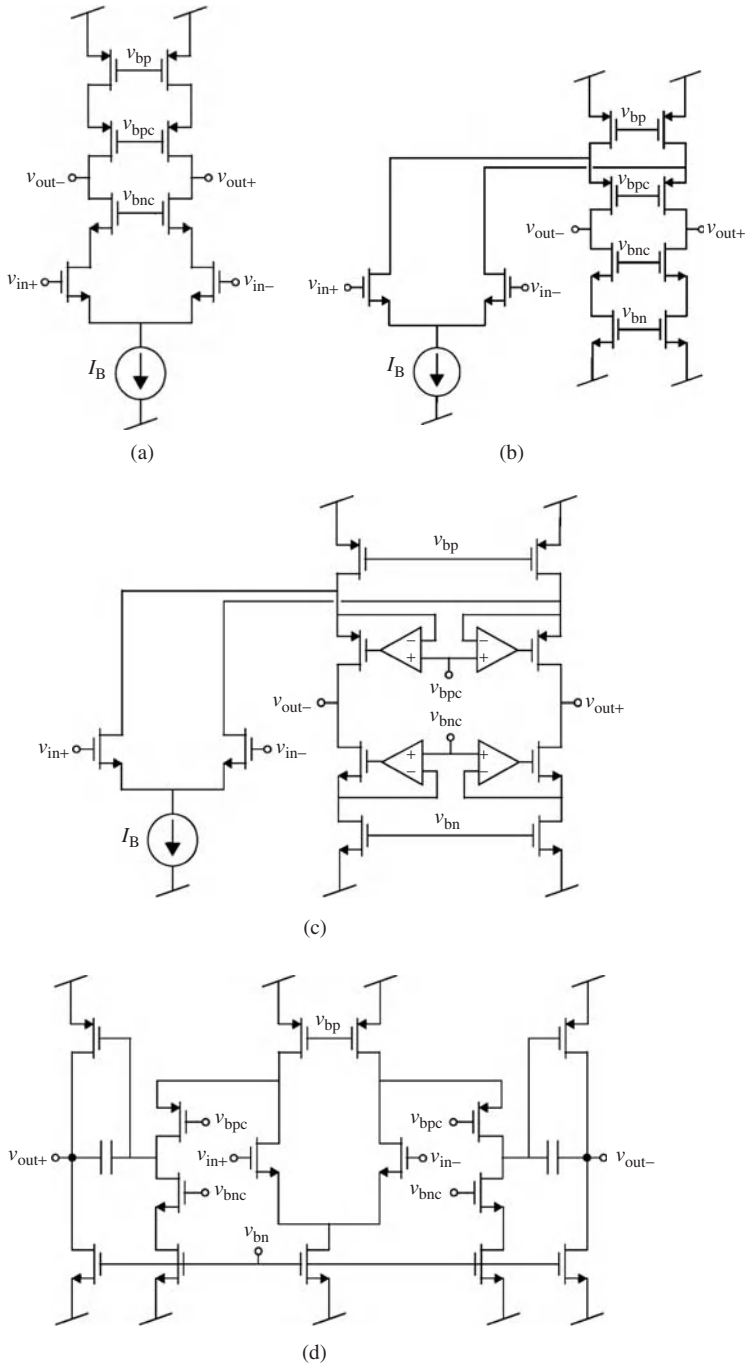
$v_{bp}$
$v_{bpc}$
$v_{out-}$
$v_{out+}$
$v_{bnc}$
$v_{in+}$
$v_{in-}$
$I_B$
(a)

$v_{bp}$
$v_{bpc}$
$v_{out-}$
$v_{out+}$
$v_{bnc}$
$v_{bn}$
$v_{in+}$
$v_{in-}$
$I_B$
(b)

$v_{bp}$
−
+
−
+
$v_{bpc}$
$v_{out-}$
$v_{out+}$
$v_{bnc}$
+
−
+
−
$v_{in+}$
$v_{in-}$
$v_{bn}$
$I_B$
(c)

$v_{bp}$
$v_{bpc}$
$v_{bpc}$
$v_{out+}$
$v_{in+}$
$v_{in-}$
$v_{out-}$
$v_{bnc}$
$v_{bnc}$
$v_{bn}$
(d)